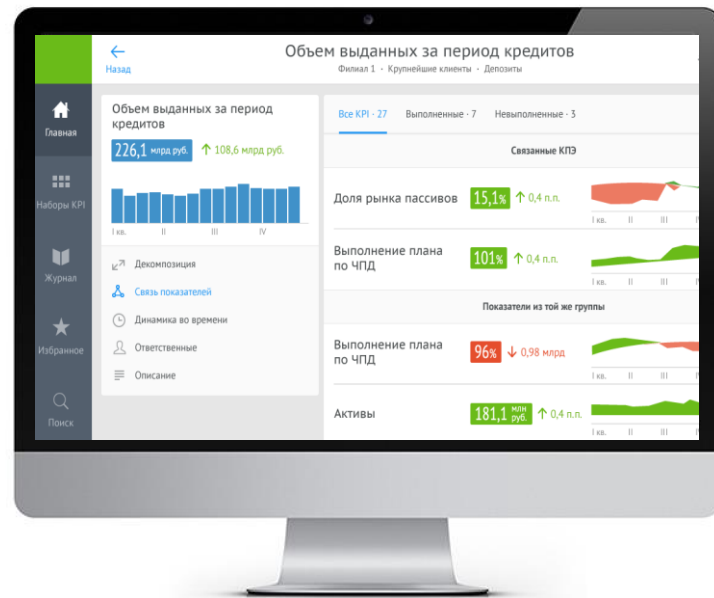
Назад

Объем выданных за период кредитов

Филиал 1 · Крупнейшие клиенты · Депозиты

Главная

Наборы KPI

Журнал

Избранное

Поиск

Объем выданных за период кредитов

226,1 млрд руб. ↑ 108,6 млрд руб.

I кв. II III IV

Декомпозиция

Связь показателей

Динамика во времени

Ответственные

Описание

Все KPI · 27 Выполненные · 7 Невыполненные · 3

Связанные КПЭ

Доля рынка пассивов 15,1% ↑ 0,4 п.п.

I кв. II III IV

Выполнение плана по ЧПД 101% ↑ 0,4 п.п.

Показатели из той же группы

Выполнение плана по ЧПД 96% ↓ 0,98 млрд

I кв. II III IV

Активы 181,1 млн руб. ↑ 0,4 п.п.

I кв. II III IV